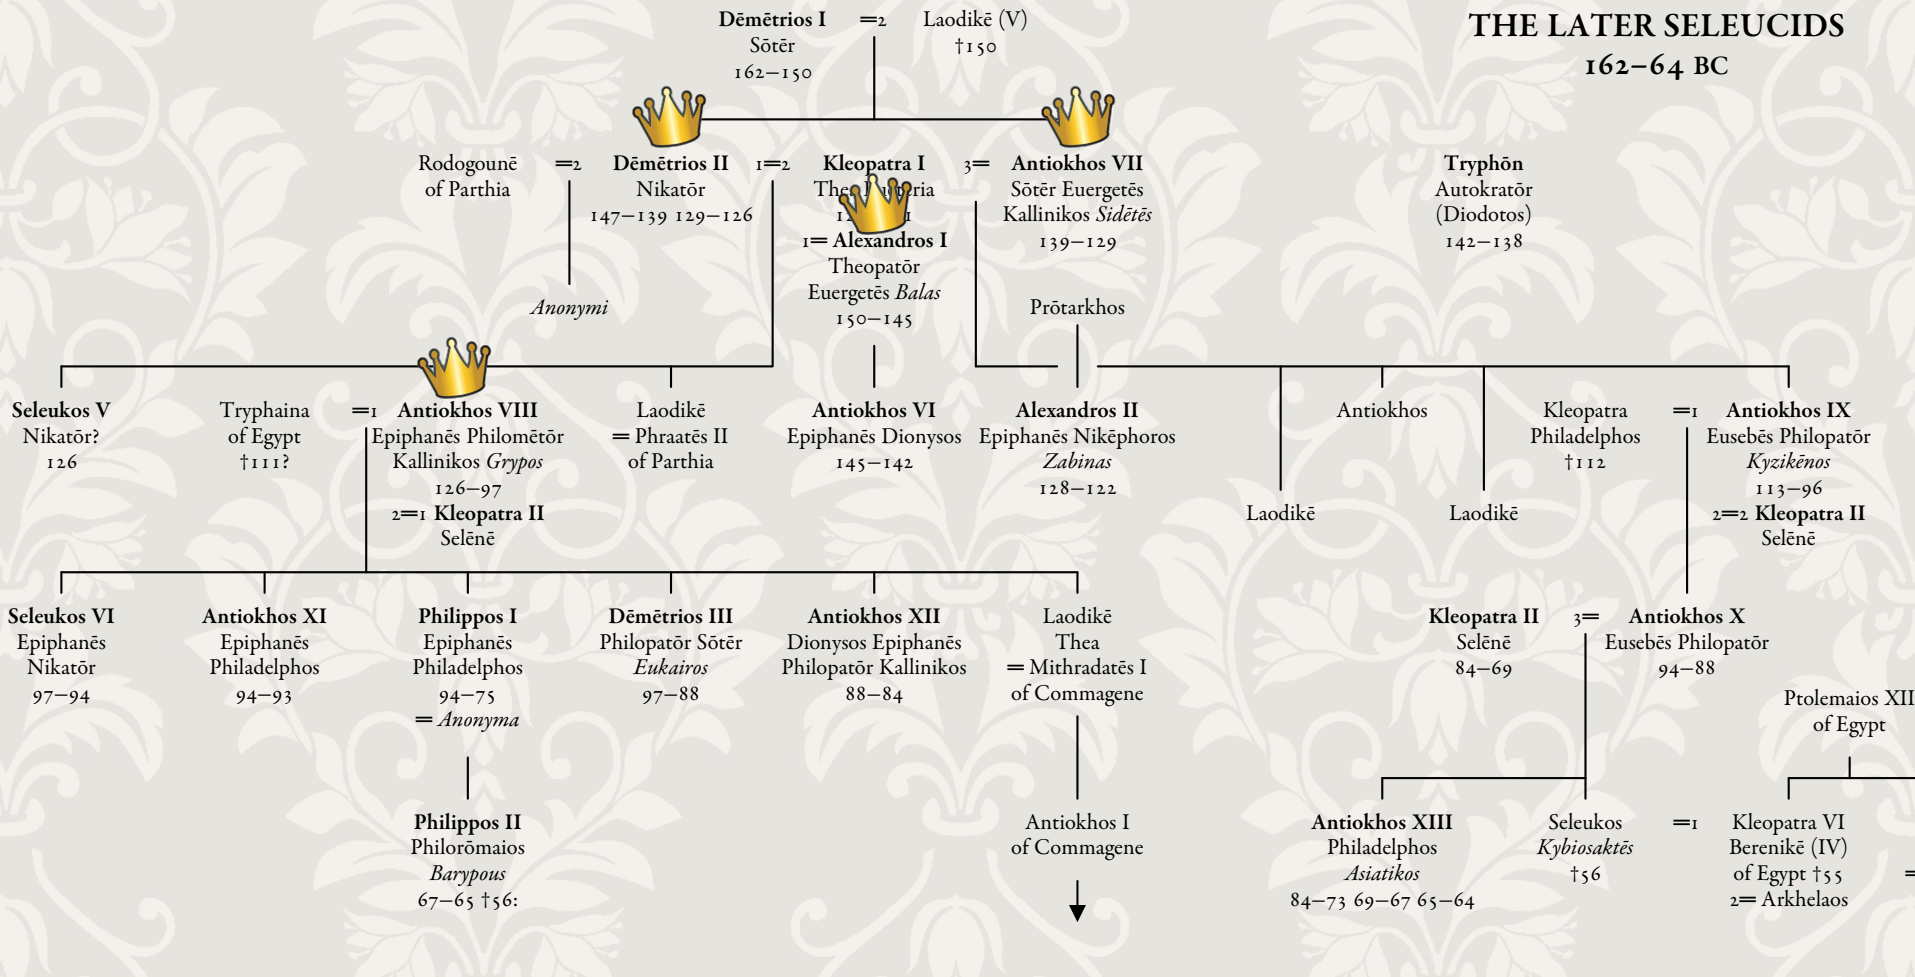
THE LATER SELEUCIDS
162–64 BC

Dēmētrios I =2 Laodikē (V)
Sōtēr †150
162–150

Rodogounē of Parthia =2 Dēmētrios II Nikatōr 147–139 129–126 1=2 Kleopatra I The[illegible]ria 1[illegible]1 3= Antiokhos VII Sōtēr Euergetēs Kallinikos *Sidētēs* 139–129

1= Alexandros I Theopatōr Euergetēs *Balas* 150–145

Tryphōn Autokratōr (Diodotos) 142–138

*Anonymi*

Prōtarkhos

Seleukos V Nikatōr? 126

Tryphaina of Egypt †111? =1 Antiokhos VIII Epiphanēs Philomētōr Kallinikos *Grypos* 126–97 2=1 Kleopatra II Selēnē

Laodikē = Phraatēs II of Parthia

Antiokhos VI Epiphanēs Dionysos 145–142

Alexandros II Epiphanēs Nikēphoros *Zabinas* 128–122

Antiokhos

Kleopatra Philadelphos †112 =1 Antiokhos IX Eusebēs Philopatōr *Kyzikēnos* 113–96 2=2 Kleopatra II Selēnē

Laodikē

Laodikē

Seleukos VI Epiphanēs Nikatōr 97–94

Antiokhos XI Epiphanēs Philadelphos 94–93

Philippos I Epiphanēs Philadelphos 94–75 = *Anonyma*

Dēmētrios III Philopatōr Sōtēr *Eukairos* 97–88

Antiokhos XII Dionysos Epiphanēs Philopatōr Kallinikos 88–84

Laodikē Thea = Mithradatēs I of Commagene

Kleopatra II Selēnē 84–69 3= Antiokhos X Eusebēs Philopatōr 94–88

Ptolemaios XII of Egypt

Philippos II Philorōmaios *Barypous* 67–65 †56:

Antiokhos I of Commagene

Antiokhos XIII Philadelphos *Asiatikos* 84–73 69–67 65–64

Seleukos *Kybiosaktēs* †56 =1 Kleopatra VI Berenikē (IV) of Egypt †55 2= Arkhelaos